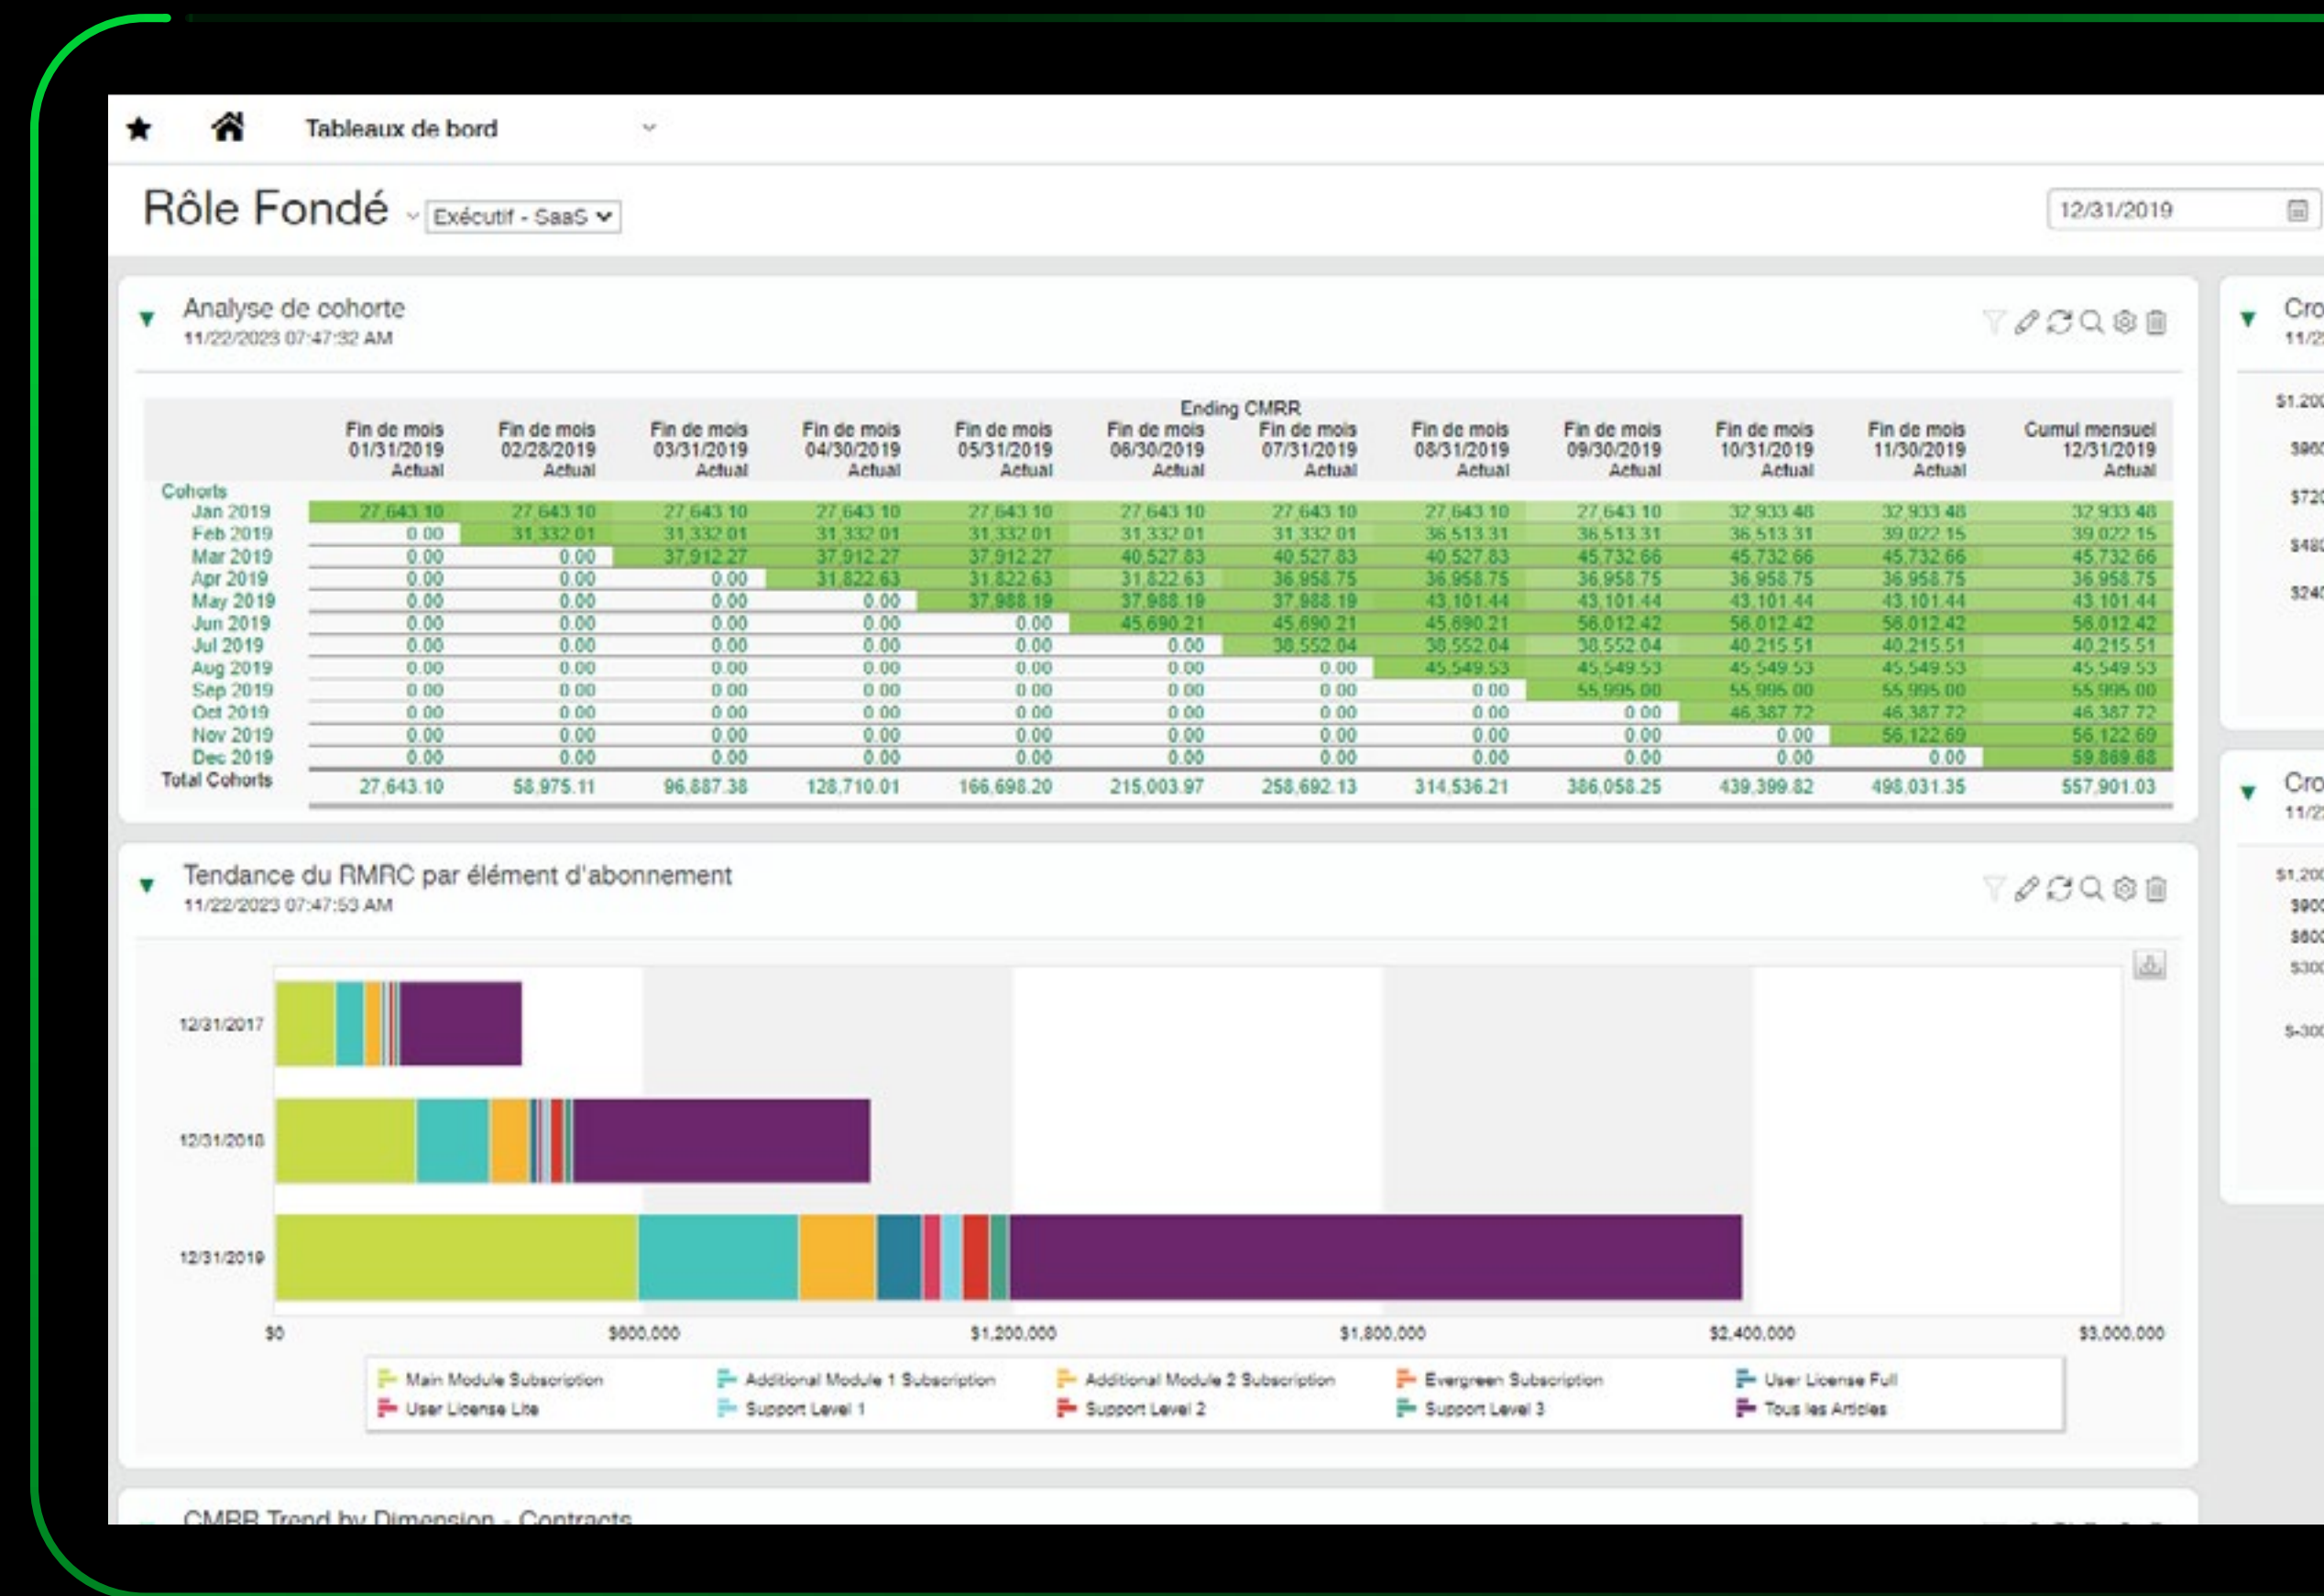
Tableaux de bord

Rôle Fondé Exécutif - SaaS

12/31/2019

Analyse de cohorte
11/22/2023 07:47:32 AM

Ending CMRR

| Cohorts | Fin de mois 01/31/2019 Actual | Fin de mois 02/28/2019 Actual | Fin de mois 03/31/2019 Actual | Fin de mois 04/30/2019 Actual | Fin de mois 05/31/2019 Actual | Fin de mois 06/30/2019 Actual | Fin de mois 07/31/2019 Actual | Fin de mois 08/31/2019 Actual | Fin de mois 09/30/2019 Actual | Fin de mois 10/31/2019 Actual | Fin de mois 11/30/2019 Actual | Cumul mensuel 12/31/2019 Actual |
|---|---|---|---|---|---|---|---|---|---|---|---|---|
| Jan 2019 | 27,643.10 | 27,643.10 | 27,643.10 | 27,643.10 | 27,643.10 | 27,643.10 | 27,643.10 | 27,643.10 | 27,643.10 | 32,933.48 | 32,933.48 | 32,933.48 |
| Feb 2019 | 0.00 | 31,332.01 | 31,332.01 | 31,332.01 | 31,332.01 | 31,332.01 | 31,332.01 | 36,513.31 | 36,513.31 | 36,513.31 | 39,022.15 | 39,022.15 |
| Mar 2019 | 0.00 | 0.00 | 37,912.27 | 37,912.27 | 37,912.27 | 40,527.83 | 40,527.83 | 40,527.83 | 45,732.66 | 45,732.66 | 45,732.66 | 45,732.66 |
| Apr 2019 | 0.00 | 0.00 | 0.00 | 31,822.63 | 31,822.63 | 31,822.63 | 36,958.75 | 36,958.75 | 36,958.75 | 36,958.75 | 36,958.75 | 36,958.75 |
| May 2019 | 0.00 | 0.00 | 0.00 | 0.00 | 37,988.19 | 37,988.19 | 37,988.19 | 43,101.44 | 43,101.44 | 43,101.44 | 43,101.44 | 43,101.44 |
| Jun 2019 | 0.00 | 0.00 | 0.00 | 0.00 | 0.00 | 45,690.21 | 45,690.21 | 45,690.21 | 56,012.42 | 56,012.42 | 56,012.42 | 56,012.42 |
| Jul 2019 | 0.00 | 0.00 | 0.00 | 0.00 | 0.00 | 0.00 | 38,552.04 | 38,552.04 | 38,552.04 | 40,215.51 | 40,215.51 | 40,215.51 |
| Aug 2019 | 0.00 | 0.00 | 0.00 | 0.00 | 0.00 | 0.00 | 0.00 | 45,549.53 | 45,549.53 | 45,549.53 | 45,549.53 | 45,549.53 |
| Sep 2019 | 0.00 | 0.00 | 0.00 | 0.00 | 0.00 | 0.00 | 0.00 | 0.00 | 55,995.00 | 55,995.00 | 55,995.00 | 55,995.00 |
| Oct 2019 | 0.00 | 0.00 | 0.00 | 0.00 | 0.00 | 0.00 | 0.00 | 0.00 | 0.00 | 46,387.72 | 46,387.72 | 46,387.72 |
| Nov 2019 | 0.00 | 0.00 | 0.00 | 0.00 | 0.00 | 0.00 | 0.00 | 0.00 | 0.00 | 0.00 | 56,122.69 | 56,122.69 |
| Dec 2019 | 0.00 | 0.00 | 0.00 | 0.00 | 0.00 | 0.00 | 0.00 | 0.00 | 0.00 | 0.00 | 0.00 | 59,869.68 |
| Total Cohorts | 27,643.10 | 58,975.11 | 96,887.38 | 128,710.01 | 166,698.20 | 215,003.97 | 258,692.13 | 314,536.21 | 386,058.25 | 439,399.82 | 498,031.35 | 557,901.03 |

Tendance du RMRC par élément d'abonnement
11/22/2023 07:47:53 AM

12/31/2017
12/31/2018
12/31/2019

$0 $600,000 $1,200,000 $1,800,000 $2,400,000 $3,000,000

Main Module Subscription
Additional Module 1 Subscription
Additional Module 2 Subscription
Evergreen Subscription
User License Full
User License Lite
Support Level 1
Support Level 2
Support Level 3
Tous les Articles

CMRR Trend by Dimension - Contracts

Cro
11/2
$1,200
$960
$720
$480
$240

Cro
11/2
$1,200
$900
$600
$300
$-300